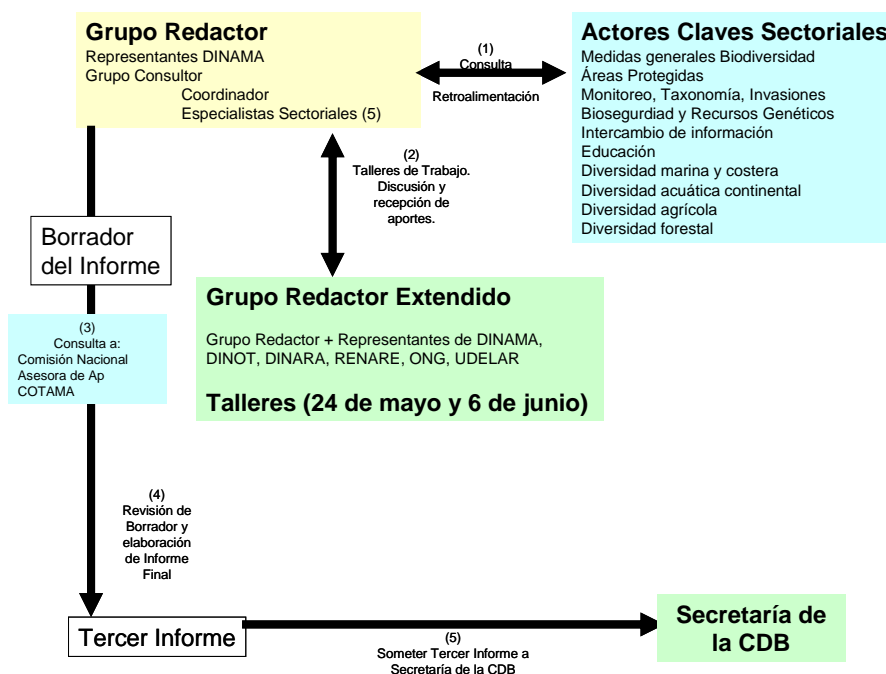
**Grupo Redactor**
Representantes DINAMA
Grupo Consultor
Coordinador
Especialistas Sectoriales (5)

(1)
Consulta
Retroalimentación

**Actores Claves Sectoriales**
Medidas generales Biodiversidad
Áreas Protegidas
Monitoreo, Taxonomía, Invasiones
Biosegurdiad y Recursos Genéticos
Intercambio de información
Educación
Diversidad marina y costera
Diversidad acuática continental
Diversidad agrícola
Diversidad forestal

(2)
Talleres de Trabajo.
Discusión y recepción de aportes.

Borrador del Informe

**Grupo Redactor Extendido**

Grupo Redactor + Representantes de DINAMA, DINOT, DINARA, RENARE, ONG, UDELAR

**Talleres (24 de mayo y 6 de junio)**

(3)
Consulta a:
Comisión Nacional Asesora de Ap
COTAMA

(4)
Revisión de Borrador y elaboración de Informe Final

Tercer Informe

(5)
Someter Tercer Informe a Secretaría de la CDB

**Secretaría de la CDB**